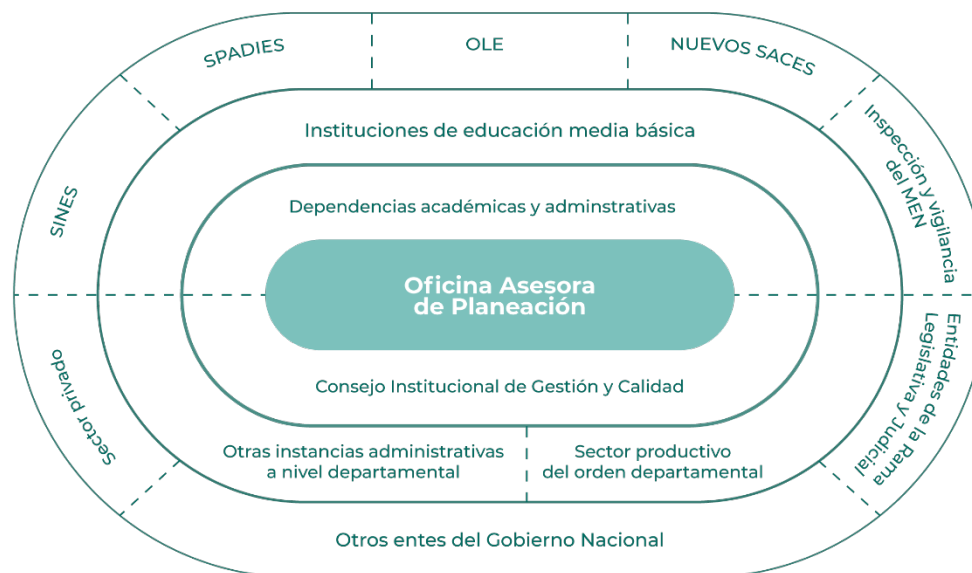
SPADIES

OLE

NUEVOS SACES

Instituciones de educación media básica

Inspección y vigilancia del MEN

SINES

Dependencias académicas y adminstrativas

Oficina Asesora de Planeación

Consejo Institucional de Gestión y Calidad

Sector privado

Entidades de la Rama Legislativa y Judicial

Otras instancias administrativas a nivel departamental

Sector productivo del orden departamental

Otros entes del Gobierno Nacional